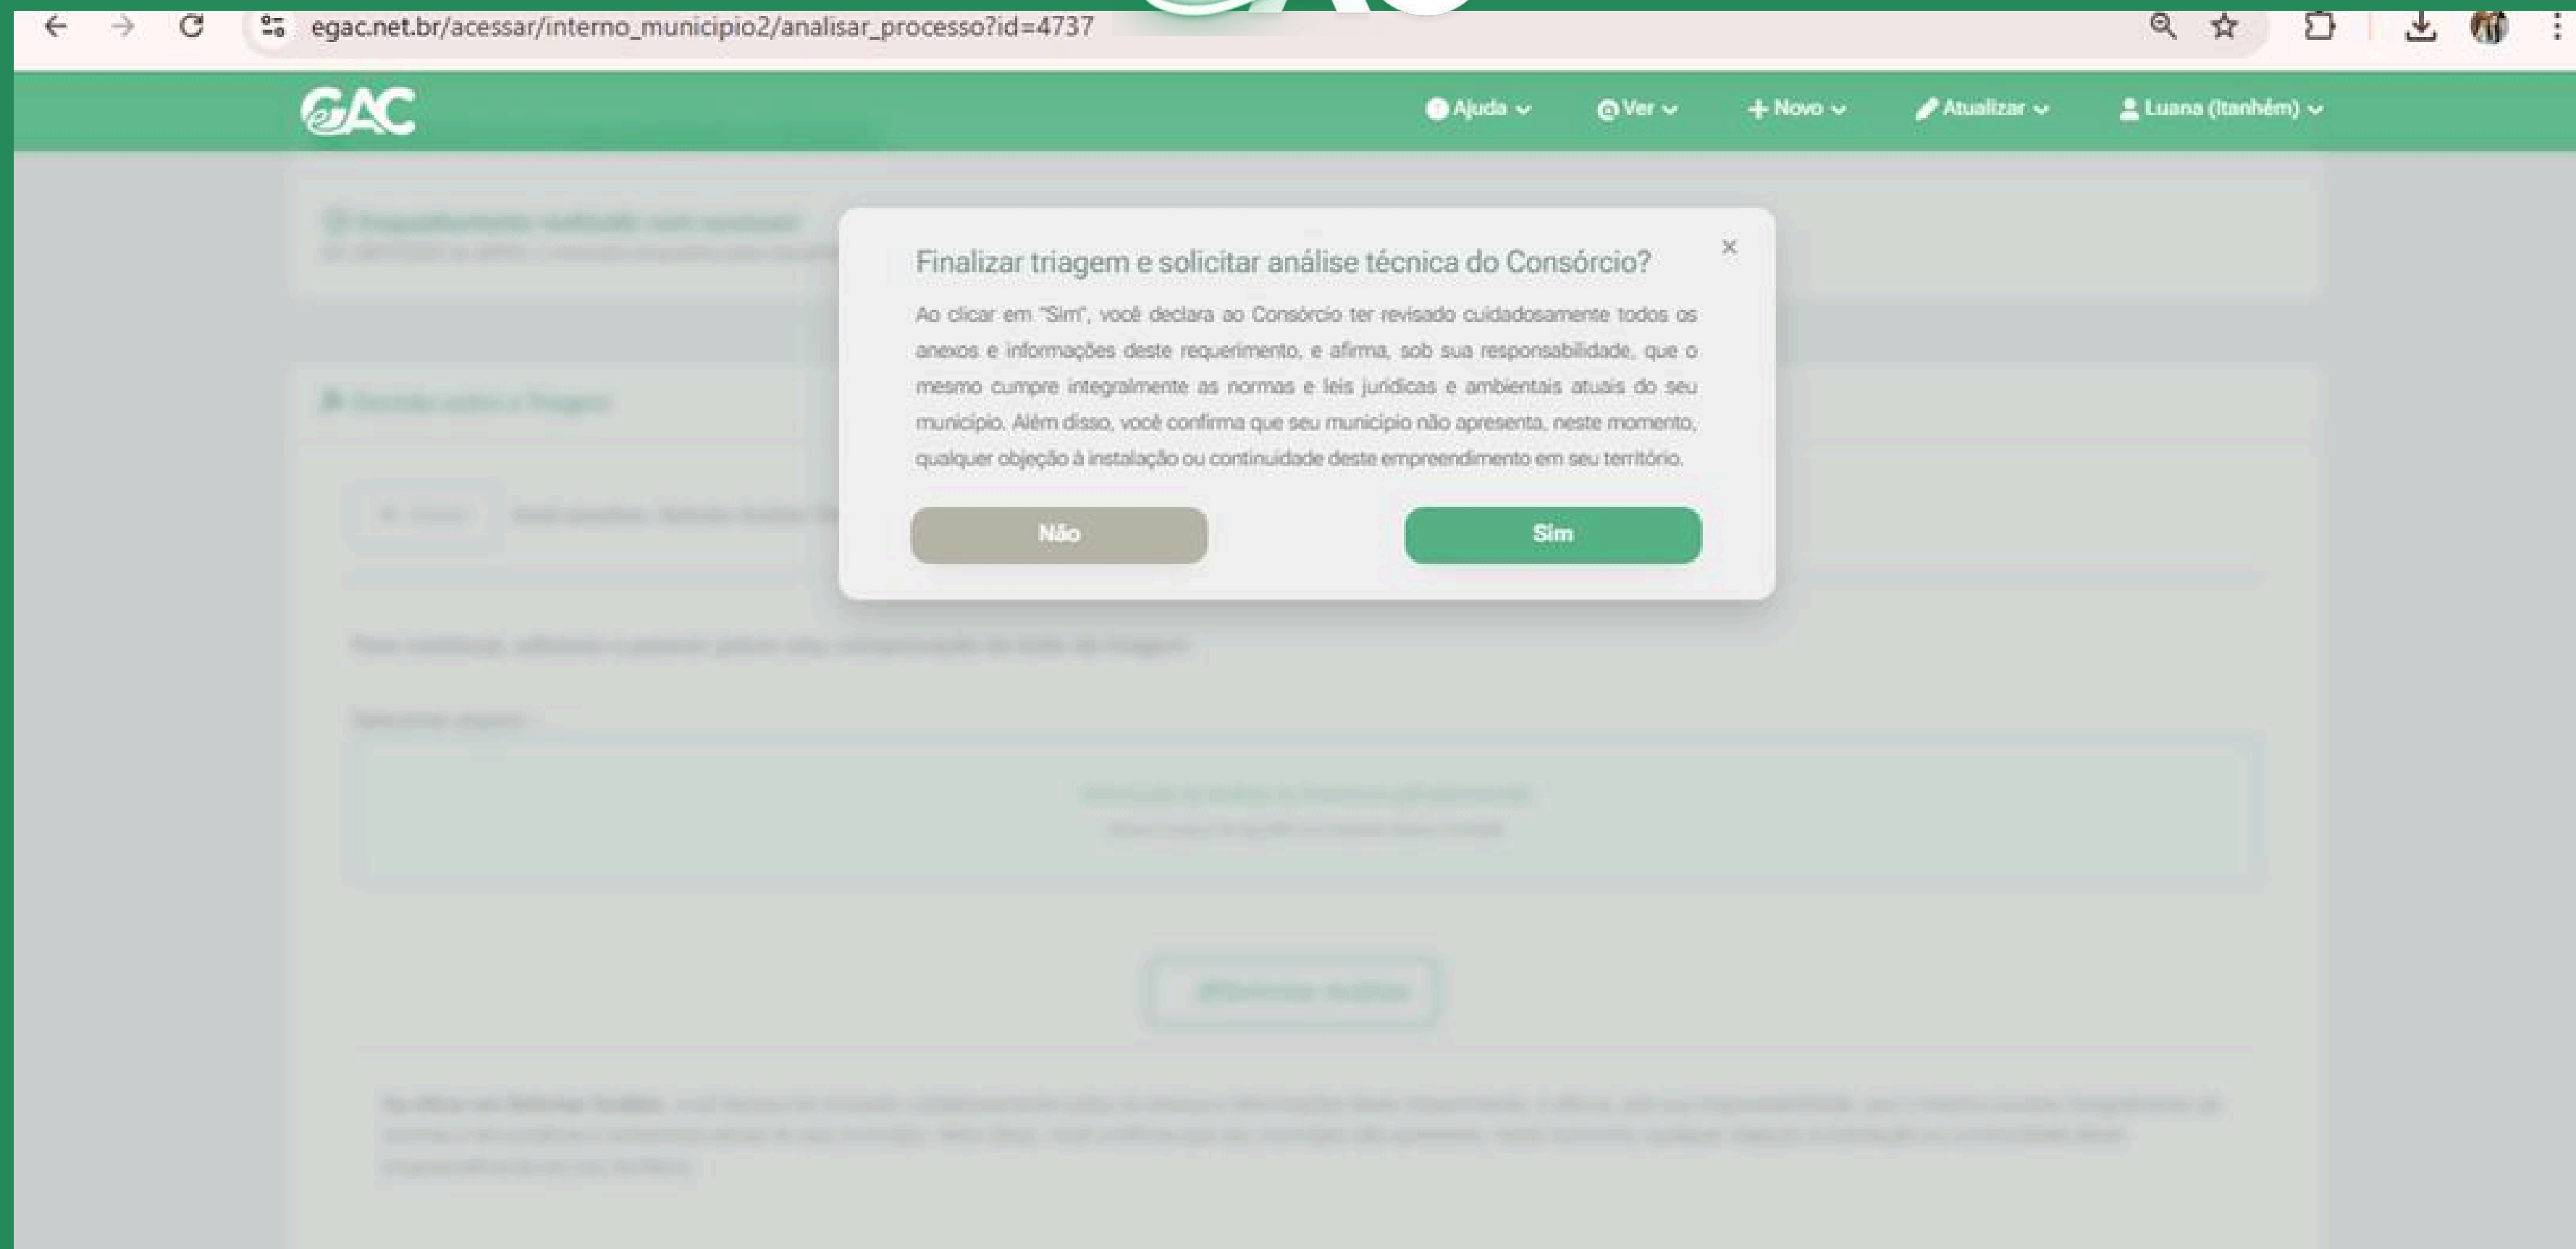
egac.net.br/acessar/interno_municipio2/analisar_processo?id=4737

eAC

Ajuda Ver Novo Atualizar Luana (Itanhém)

Finalizar triagem e solicitar análise técnica do Consórcio?

×

Ao clicar em "Sim", você declara ao Consórcio ter revisado cuidadosamente todos os anexos e informações deste requerimento, e afirma, sob sua responsabilidade, que o mesmo cumpre integralmente as normas e leis jurídicas e ambientais atuais do seu município. Além disso, você confirma que seu município não apresenta, neste momento, qualquer objeção à instalação ou continuidade deste empreendimento em seu território.

Não

Sim